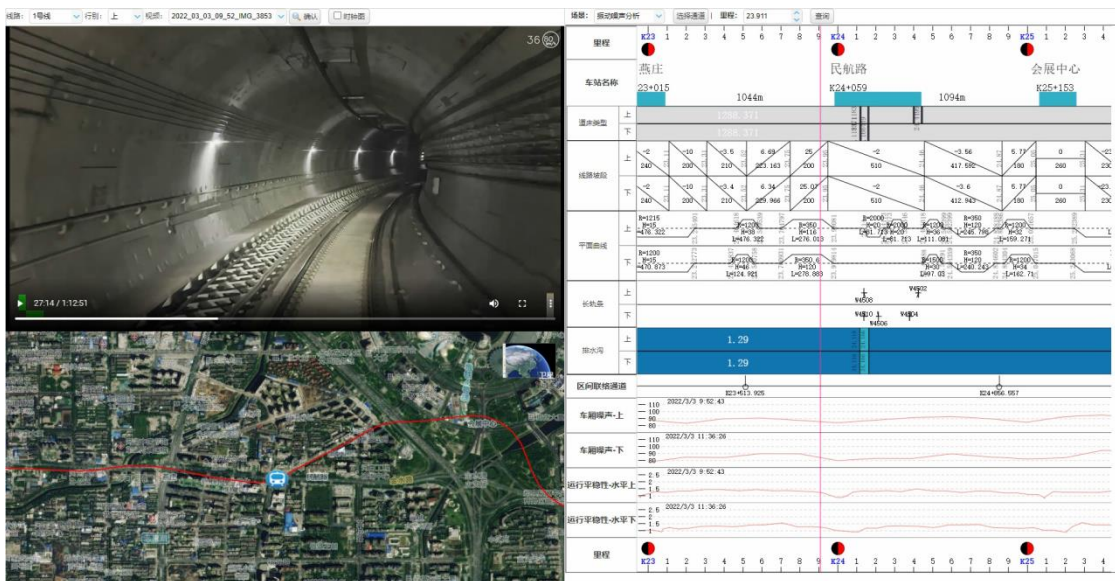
线路: 1号线 行别: 上 视频: 2022_03_03_09_52_IMG_3853 确认 同轴图

场景: 振动噪声分析 选择通道 里程: 23.911 查询

27:14 / 1:12:51

卫星

| 里程 | K23 1 2 3 4 5 6 7 8 9 K24 1 2 3 4 5 6 7 8 9 K25 1 2 3 4 |
|---|---|
| 车站名称 | 燕庄 23+015 1044m 民航路 K24+059 1094m 会展中心 K25+153 |
| 道床类型 上 | 1388.371 |
| 道床类型 下 | 1386.371 |
| 线路坡段 上 | -2 240 -10 200 -3.5 210 6.69 223.163 25 200 -2 510 -3.56 417.582 5.77 180 0 260 |
| 线路坡段 下 | -2 240 -10 200 -3.4 210 6.34 229.968 25.07 200 -2 510 -3.6 412.943 5.77 180 0 260 |
| 平面曲线 上 | R=1215 H=15 L=476.322 R=1200 H=35 L=476.322 R=350 H=116 L=276.013 R=2000 H=20 L=61.713 R=1000 H=27 L=61.713 L=111.081 R=350 H=120 L=245.796 R=1200 H=32 L=159.271 |
| 平面曲线 下 | R=1200 H=15 L=470.873 R=1200 H=46 L=124.921 R=350.6 H=120 L=278.883 R=1500 H=30 L=97.03 R=350 H=120 L=240.242 R=1200 H=34 L=162.71 |
| 长轨条 上 | W4508 W4532 |
| 长轨条 下 | W4510 W4506 W4504 |
| 排水沟 上 | 1.29 |
| 排水沟 下 | 1.29 |
| 区间联络通道 | K23+513.925 K24+656.557 |
| 车厢噪声-上 | 2022/3/3 9:52:43 110 100 90 80 |
| 车厢噪声-下 | 2022/3/3 11:36:26 110 100 90 80 |
| 运行平稳性-水平上 | 2022/3/3 9:52:43 2.5 2 1.5 1 |
| 运行平稳性-水平下 | 2022/3/3 11:36:26 2.5 2 1.5 1 |
| 里程 | K23 1 2 3 4 5 6 7 8 9 K24 1 2 3 4 5 6 7 8 9 K25 1 2 3 4 |